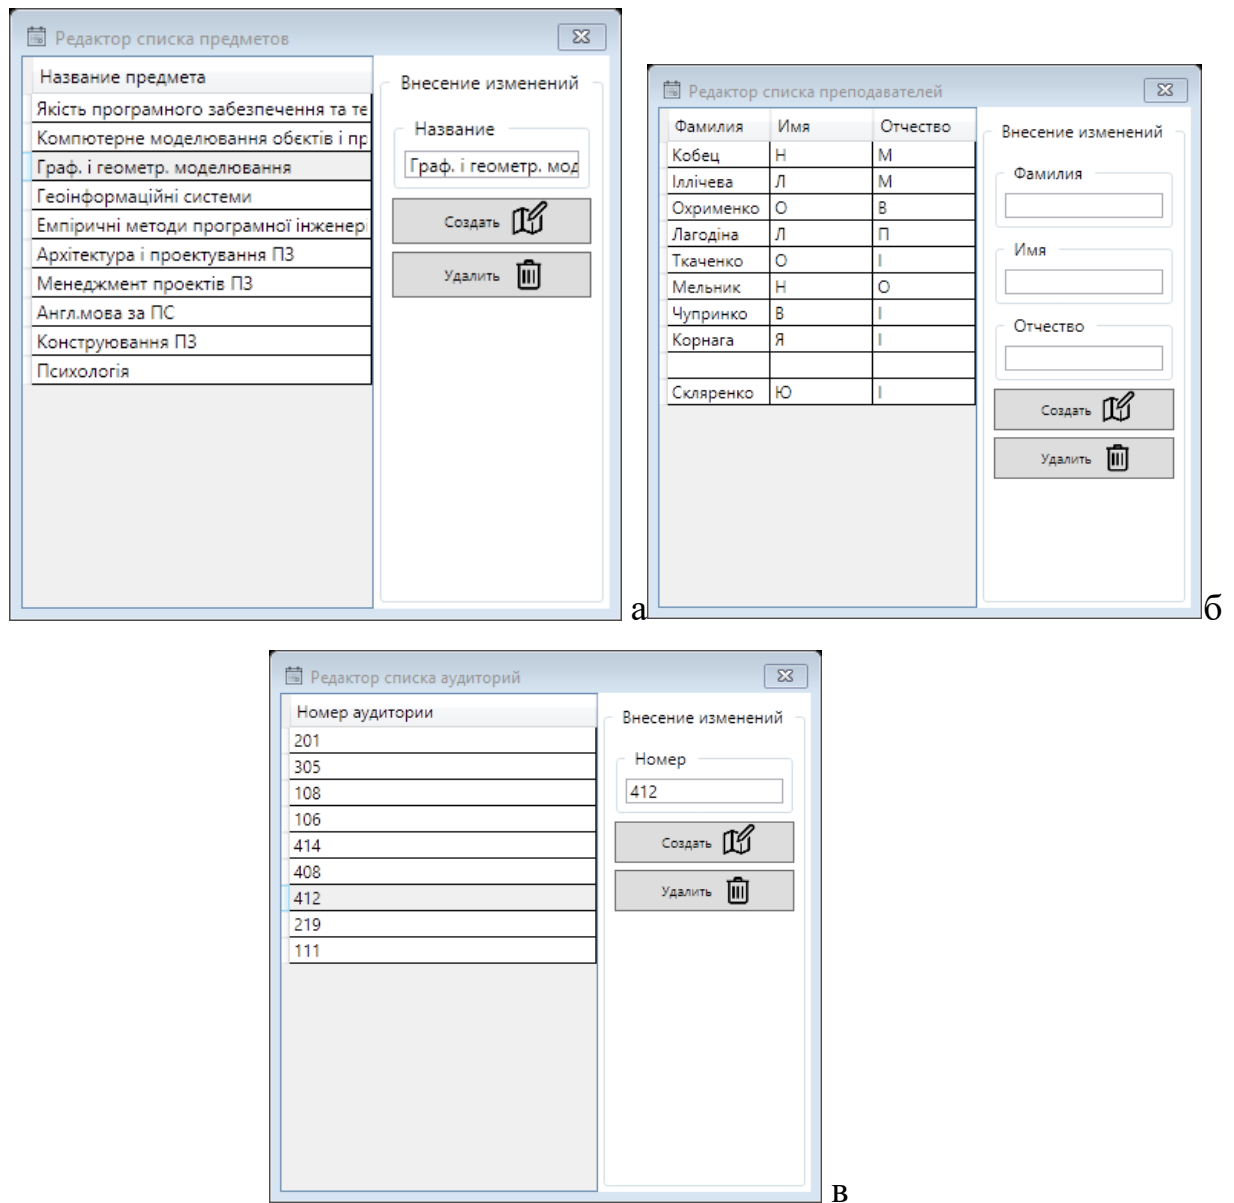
Редактор списка предметов

| Название предмета |
|---|
| Якість програмного забезпечення та те |
| Компютерне моделювання обєктів і пр |
| Граф. і геометр. моделювання |
| Геоінформаційні системи |
| Емпіричні методи програмної інженер |
| Архітектура і проектування ПЗ |
| Менеджмент проектів ПЗ |
| Англ.мова за ПС |
| Конструювання ПЗ |
| Психологія |

Внесение изменений

Название

Граф. і геометр. мод

Создать

Удалить

а

Редактор списка преподавателей

| Фамилия | Имя | Отчество |
|---|---|---|
| Кобец | Н | М |
| Іллічева | Л | М |
| Охрименко | О | В |
| Лагодіна | Л | П |
| Ткаченко | О | І |
| Мельник | Н | О |
| Чупринко | В | І |
| Корнага | Я | І |
| | | |
| Скляренко | Ю | І |

Внесение изменений

Фамилия

Имя

Отчество

Создать

Удалить

б

Редактор списка аудиторий

| Номер аудитории |
|---|
| 201 |
| 305 |
| 108 |
| 106 |
| 414 |
| 408 |
| 412 |
| 219 |
| 111 |

Внесение изменений

Номер

412

Создать

Удалить

в